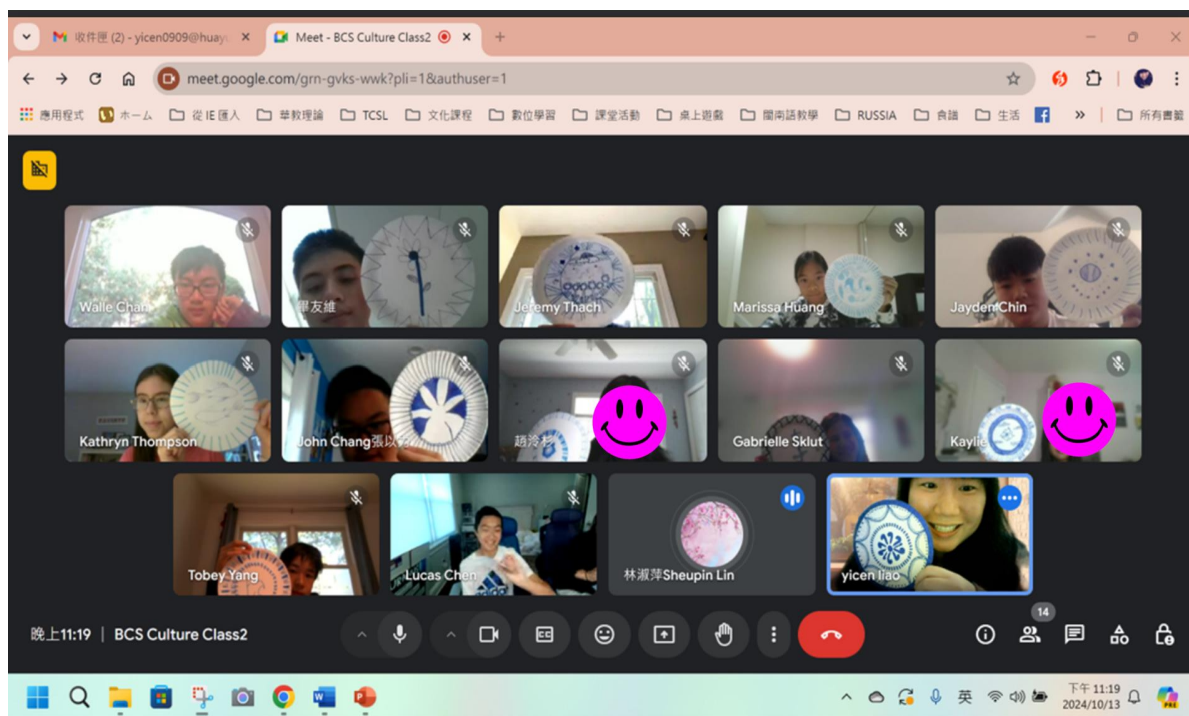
收件匣 (2) - yicen0909@huay
Meet - BCS Culture Class2
meet.google.com/grn-gvks-wwk?pli=1&authuser=1
應用程式 ホーム 從 IE 匯入 華教理論 TCSL 文化課程 數位學習 課堂活動 桌上遊戲 閩南語教學 RUSSIA 食譜 生活 » 所有書籤

Walle Chan
畢友維
Jeremy Thach
Marissa Huang
Jayden Chin
Kathryn Thompson
John Chang張以
趙泠杉
Gabrielle Sklut
Kaylie
Tobey Yang
Lucas Chen
林淑萍Sheupin Lin
yicen liao

晚上11:19 | BCS Culture Class2
14

英
下午 11:19
2024/10/13